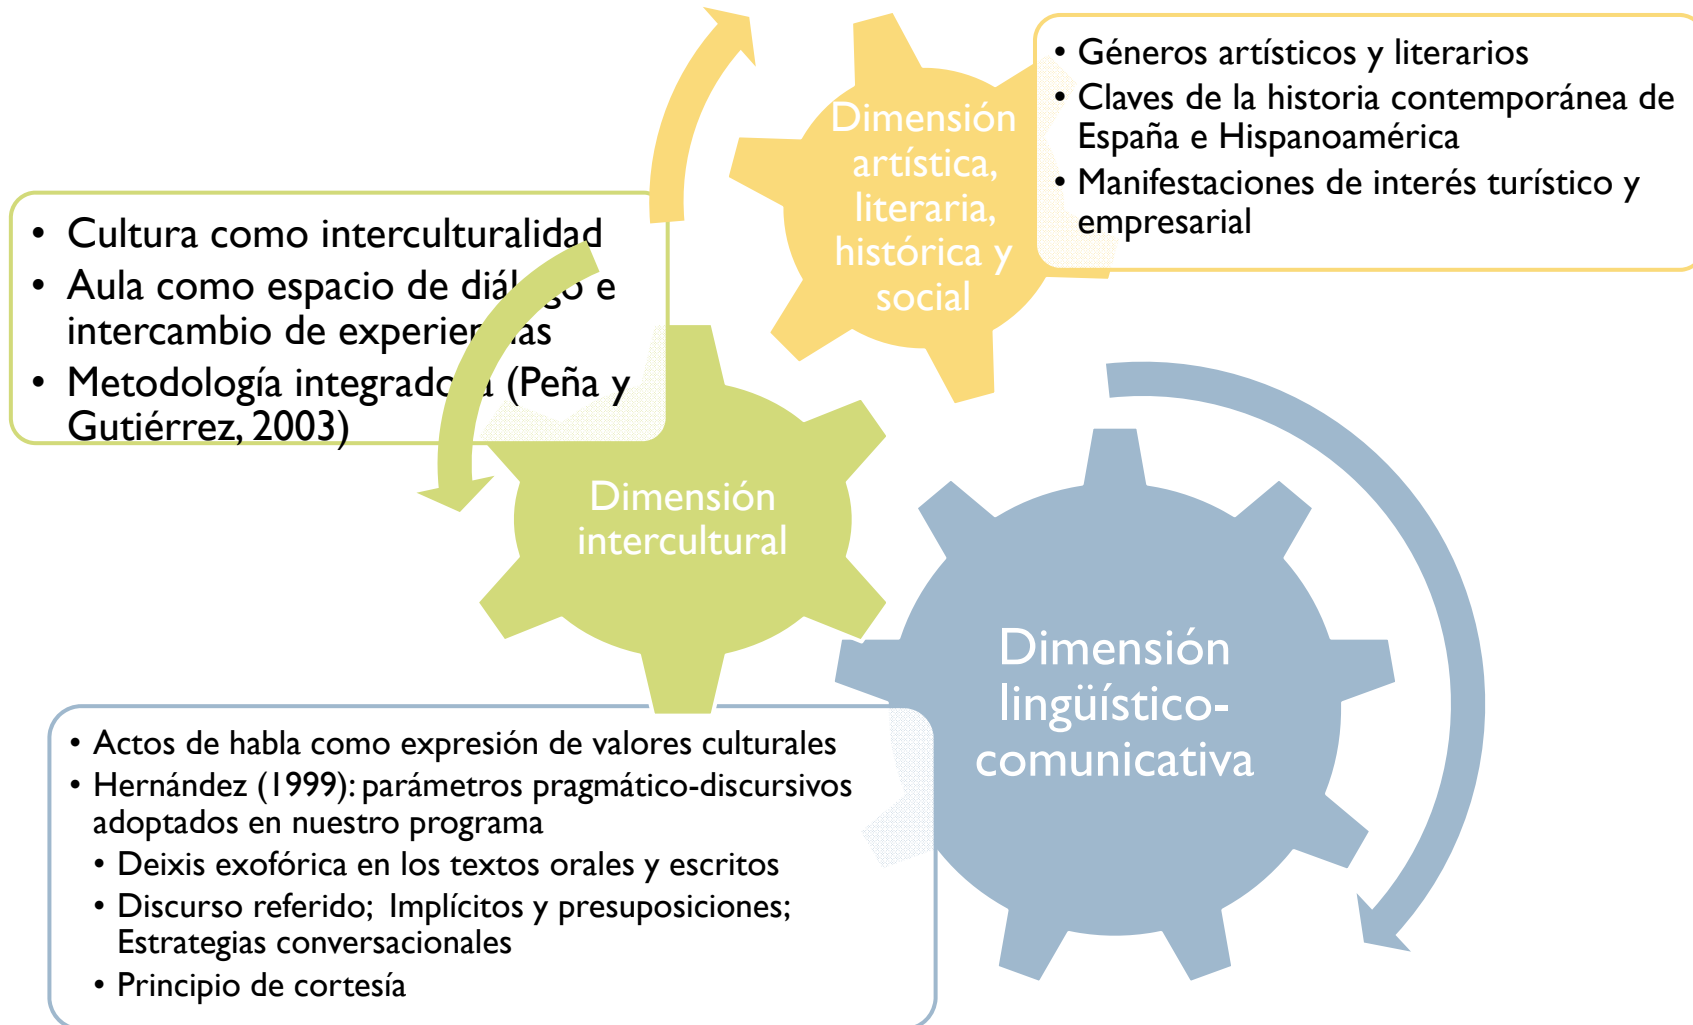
Dimensión artística, literaria, histórica y social

- Géneros artísticos y literarios
- Claves de la historia contemporánea de España e Hispanoamérica
- Manifestaciones de interés turístico y empresarial

- Cultura como interculturalidad
- Aula como espacio de diál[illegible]go e intercambio de experien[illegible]ias
- Metodología integrado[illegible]a (Peña y Gutiérrez, 2003)

Dimensión intercultural

Dimensión lingüístico-comunicativa

- Actos de habla como expresión de valores culturales
- Hernández (1999): parámetros pragmático-discursivos adoptados en nuestro programa
  - Deixis exofórica en los textos orales y escritos
  - Discurso referido; Implícitos y presuposiciones; Estrategias conversacionales
  - Principio de cortesía